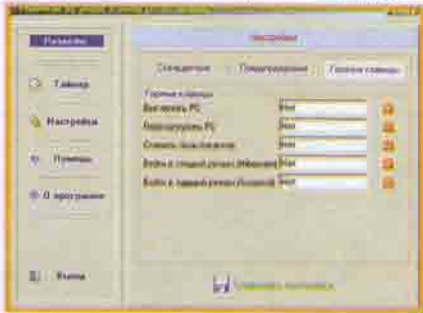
Развернуть

Таймер

Настройки

Помощь

О программе

Выход

Настройки

Специальные | Предупреждение | Горячие клавиши

Горячие клавиши

Выключить PC | Нет
Перезагрузить PC | Нет
Сменить пользователя | Нет
Войти в спящий режим (Hibernate) | Нет
Войти в ждущий режим (Suspend) | Нет

Сохранить настройки